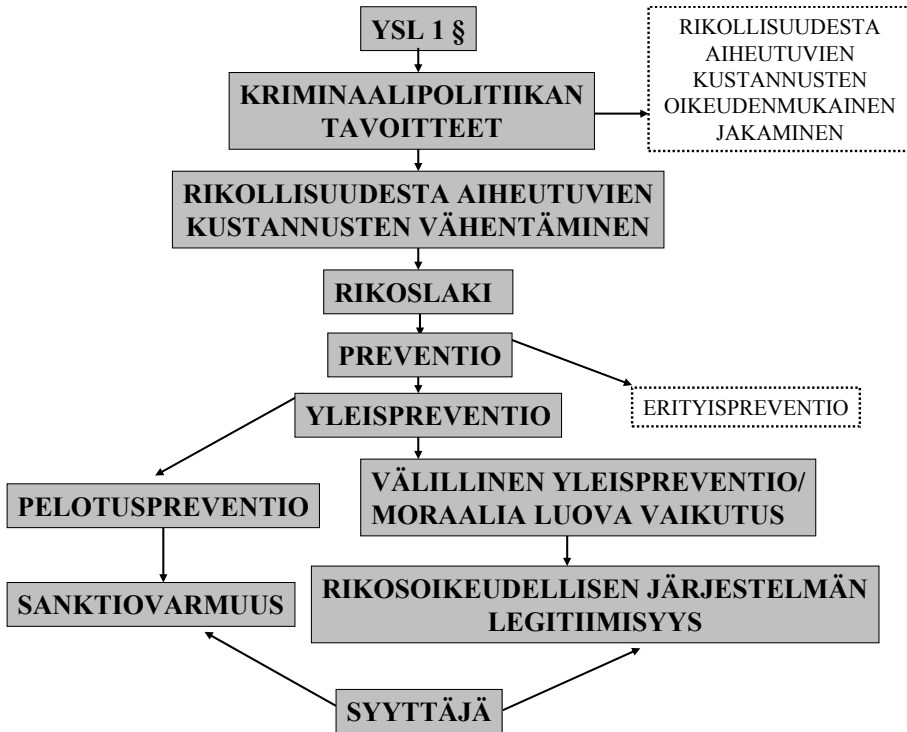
YSL 1 §

KRIMINAALIPOLITIIKAN TAVOITTEET

RIKOLLISUUDESTA AIHEUTUVIEN KUSTANNUSTEN OIKEUDENMUKAINEN JAKAMINEN

RIKOLLISUUDESTA AIHEUTUVIEN KUSTANNUSTEN VÄHENTÄMINEN

RIKOSLAKI

PREVENTIO

ERITYISPREVENTIO

YLEISPREVENTIO

PELOTUSPREVENTIO

VÄLILLINEN YLEISPREVENTIO/ MORAALIA LUOVA VAIKUTUS

SANKTIOVARMUUS

RIKOSOIKEUDELLISEN JÄRJESTELMÄN LEGITIIMISYYS

SYYTTÄJÄ